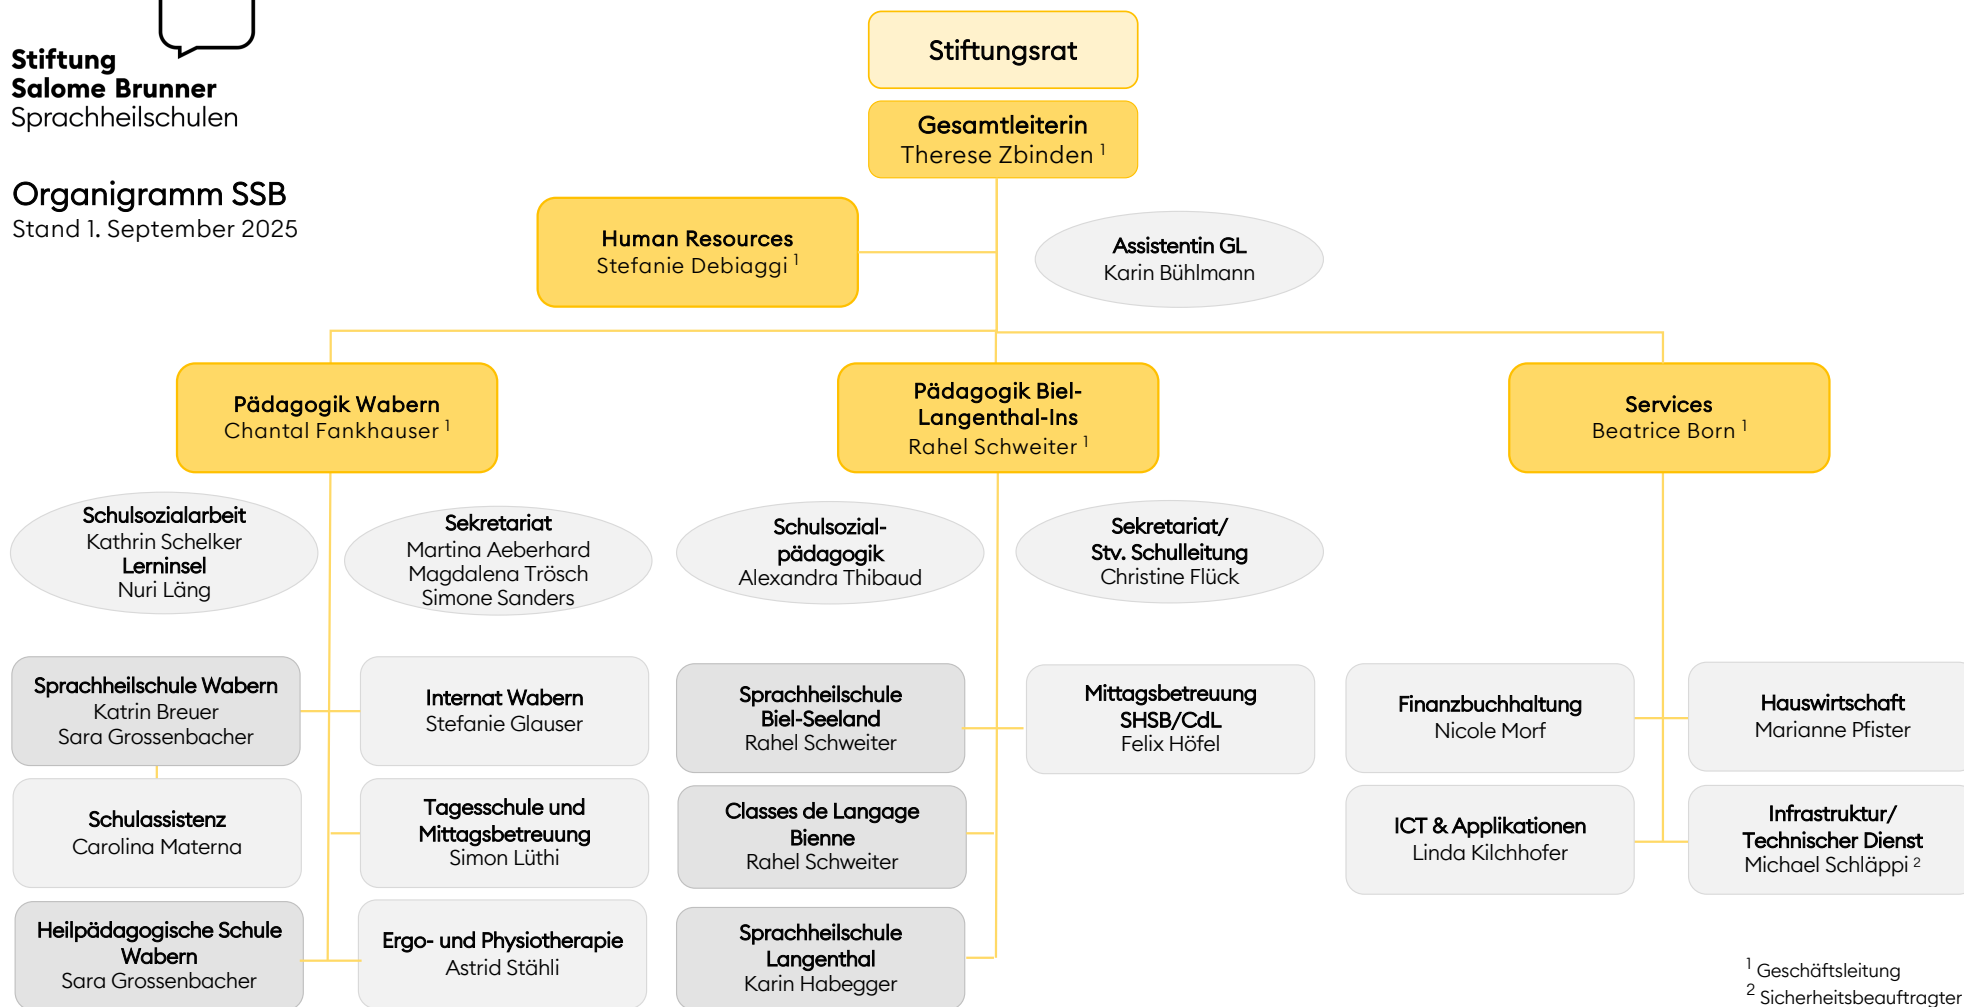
Stiftung
Salome Brunner
Sprachheilschulen

Organigramm SSB
Stand 1. September 2025

Stiftungsrat

Gesamtleiterin
Therese Zbinden $^1$

Human Resources
Stefanie Debiaggi $^1$

Assistentin GL
Karin Bühlmann

Pädagogik Wabern
Chantal Fankhauser $^1$

Pädagogik Biel-Langenthal-Ins
Rahel Schweiter $^1$

Services
Beatrice Born $^1$

Schulsozialarbeit
Kathrin Schelker
Lerninsel
Nuri Läng

Sekretariat
Martina Aeberhard
Magdalena Trösch
Simone Sanders

Schulsozial-pädagogik
Alexandra Thibaud

Sekretariat/
Stv. Schulleitung
Christine Flück

Sprachheilschule Wabern
Katrin Breuer
Sara Grossenbacher

Internat Wabern
Stefanie Glauser

Sprachheilschule Biel-Seeland
Rahel Schweiter

Mittagsbetreuung SHSB/CdL
Felix Höfel

Finanzbuchhaltung
Nicole Morf

Hauswirtschaft
Marianne Pfister

Schulassistenz
Carolina Materna

Tagesschule und Mittagsbetreuung
Simon Lüthi

Classes de Langage Bienne
Rahel Schweiter

ICT & Applikationen
Linda Kilchhofer

Infrastruktur/
Technischer Dienst
Michael Schläppi $^2$

Heilpädagogische Schule Wabern
Sara Grossenbacher

Ergo- und Physiotherapie
Astrid Stähli

Sprachheilschule Langenthal
Karin Habegger

$^1$ Geschäftsleitung
$^2$ Sicherheitsbeauftragter